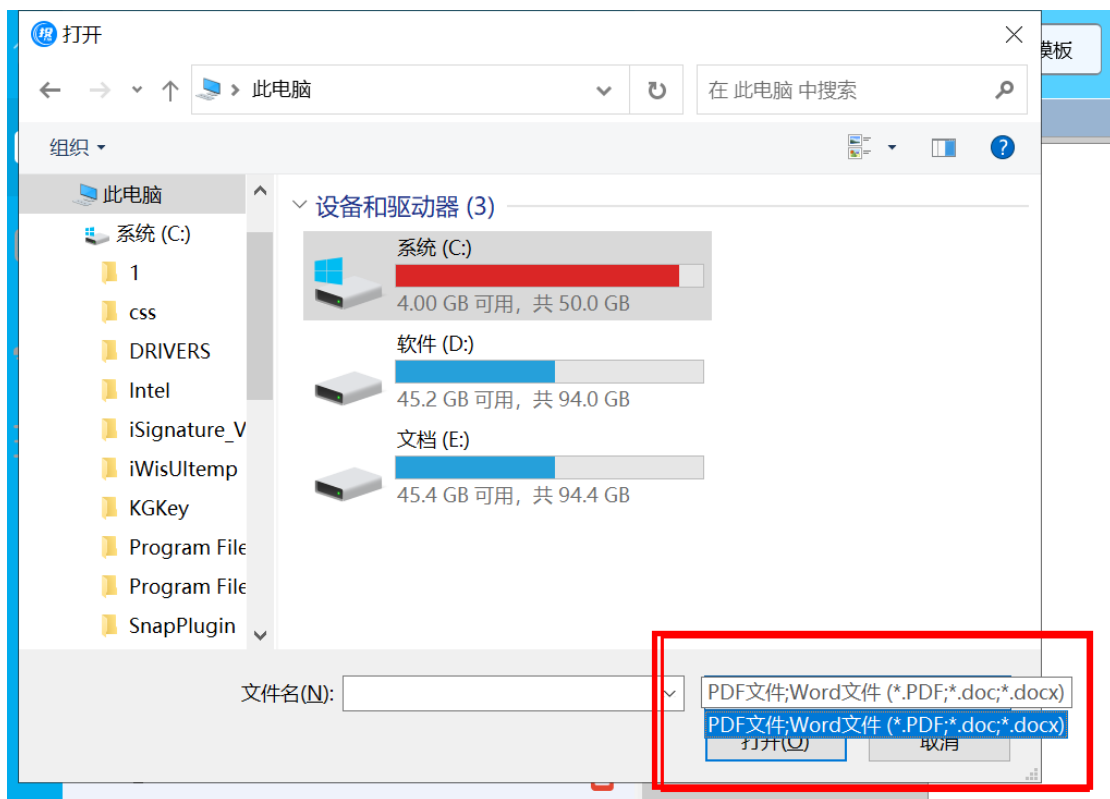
打开

模板

此电脑

在 此电脑 中搜索

组织

此电脑
系统 (C:)
1
css
DRIVERS
Intel
iSignature_V
iWisUItemp
KGKey
Program File
Program File
SnapPlugin

设备和驱动器 (3)

系统 (C:)
4.00 GB 可用，共 50.0 GB

软件 (D:)
45.2 GB 可用，共 94.0 GB

文档 (E:)
45.4 GB 可用，共 94.4 GB

文件名(N):

PDF文件;Word文件 (*.PDF;*.doc;*.docx)
PDF文件;Word文件 (*.PDF;*.doc;*.docx)

打开(O)
取消